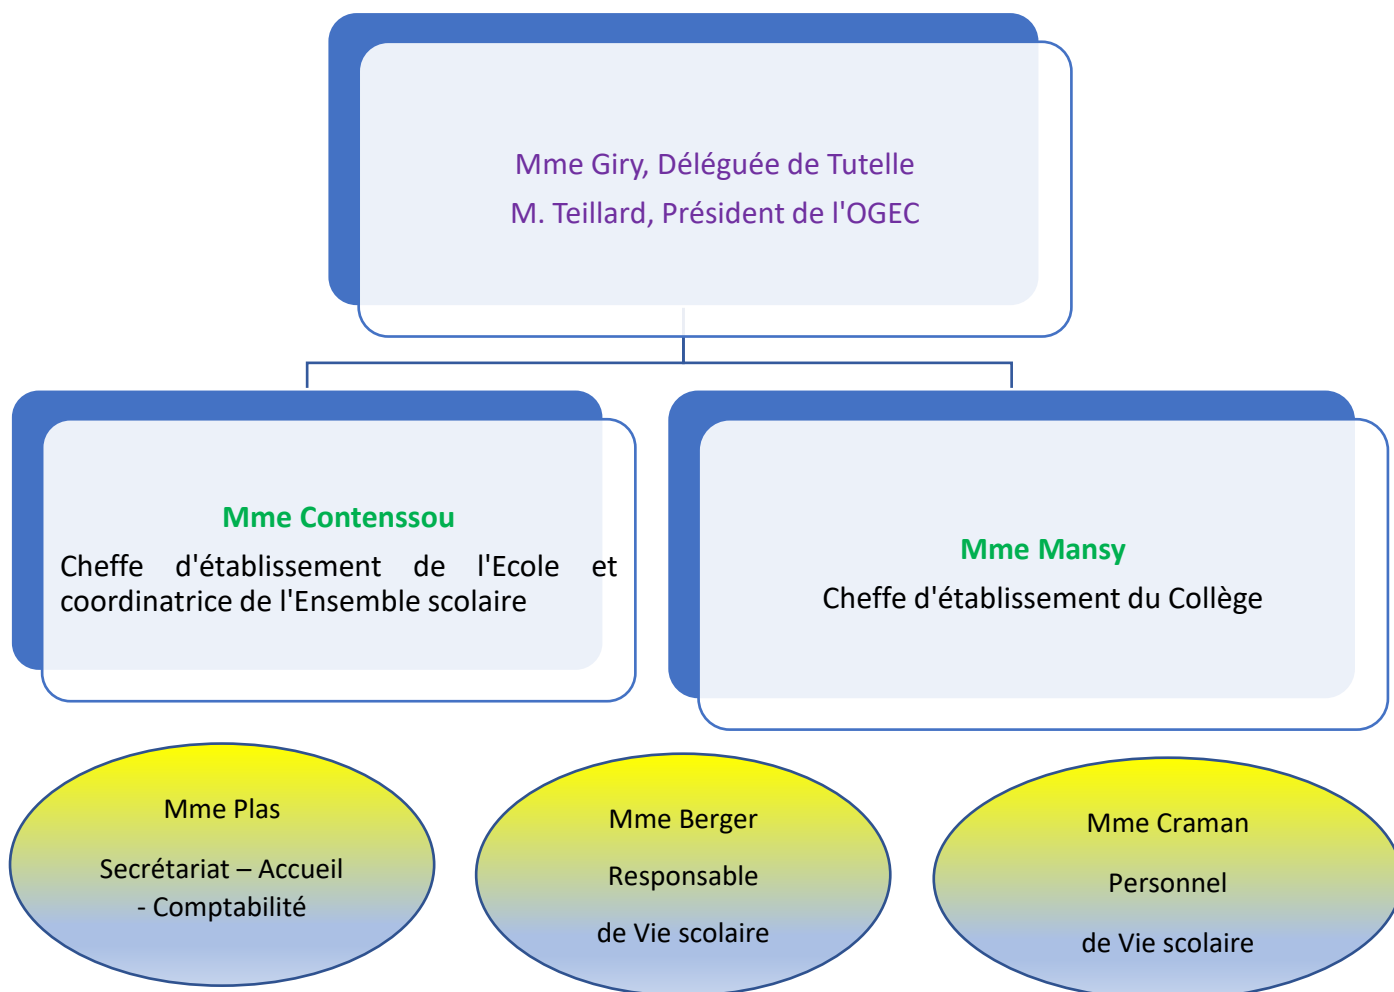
Mme Giry, Déléguée de Tutelle
M. Teillard, Président de l'OGEC

Mme Contenssou
Cheffe d'établissement de l'Ecole et coordinatrice de l'Ensemble scolaire

Mme Mansy
Cheffe d'établissement du Collège

Mme Plas
Secrétariat – Accueil - Comptabilité

Mme Berger
Responsable
de Vie scolaire

Mme Craman
Personnel
de Vie scolaire